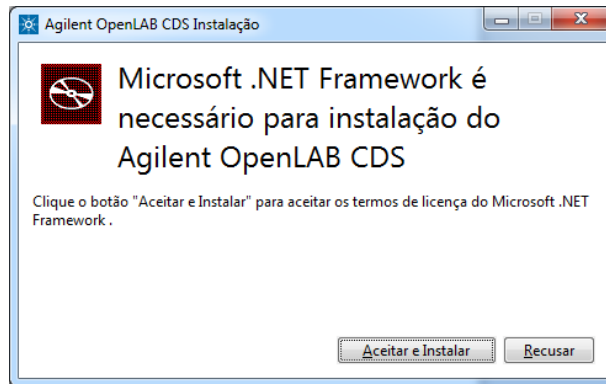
Agilent OpenLAB CDS Instalação

Microsoft .NET Framework é necessário para instalação do Agilent OpenLAB CDS

Clique o botão "Aceitar e Instalar" para aceitar os termos de licença do Microsoft .NET Framework .

Aceitar e Instalar

Recusar